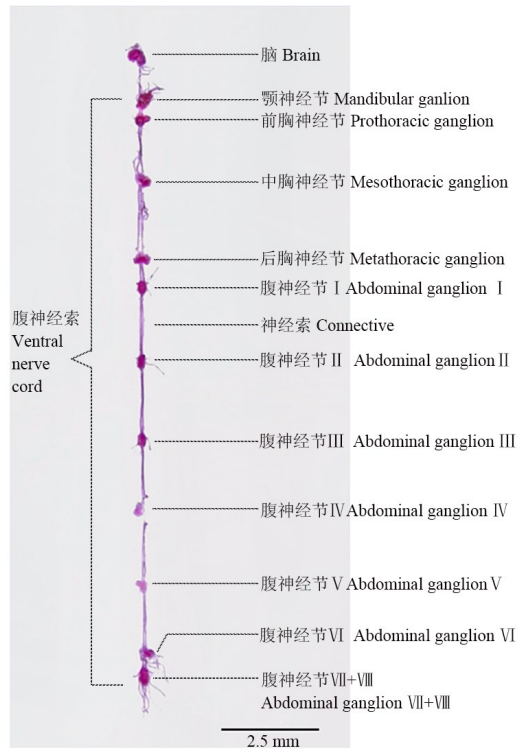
脑 Brain

颚神经节 Mandibular ganlion

前胸神经节 Prothoracic ganglion

中胸神经节 Mesothoracic ganglion

后胸神经节 Metathoracic ganglion

腹神经节 Ⅰ Abdominal ganglion Ⅰ

神经索 Connective

腹神经节Ⅱ Abdominal ganglion Ⅱ

腹神经节Ⅲ Abdominal ganglion Ⅲ

腹神经节Ⅳ Abdominal ganglion Ⅳ

腹神经节Ⅴ Abdominal ganglion Ⅴ

腹神经节Ⅵ Abdominal ganglion Ⅵ

腹神经节Ⅶ+Ⅷ Abdominal ganglion Ⅶ+Ⅷ

腹神经索 Ventral nerve cord

2.5 mm